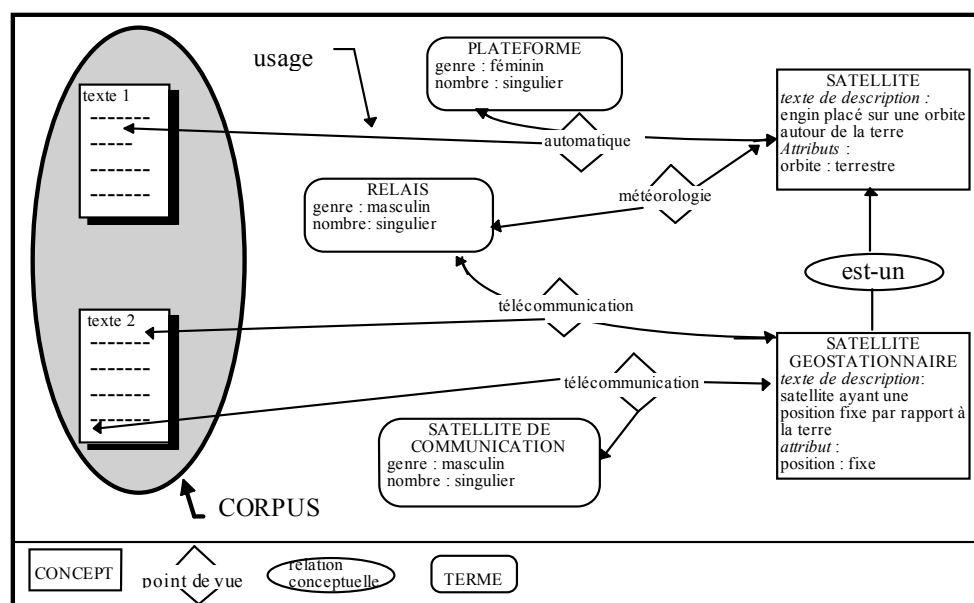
usage

texte 1
-------
-----
-------
-------

texte 2
-------
-------
-------
-------

CORPUS

PLATEFORME
genre : féminin
nombre : singulier

SATELLITE
*texte de description :*
engin placé sur une orbite autour de la terre
*Attributs* :
orbite : terrestre

automatique

météorologie

RELAIS
genre : masculin
nombre: singulier

est-un

télécommunication

SATELLITE GEOSTATIONNAIRE
*texte de description*:
satellite ayant une position fixe par rapport à la terre
*attribut* :
position : fixe

télécommunication

SATELLITE DE COMMUNICATION
genre : masculin
nombre : singulier

CONCEPT

point de vue

relation conceptuelle

TERME